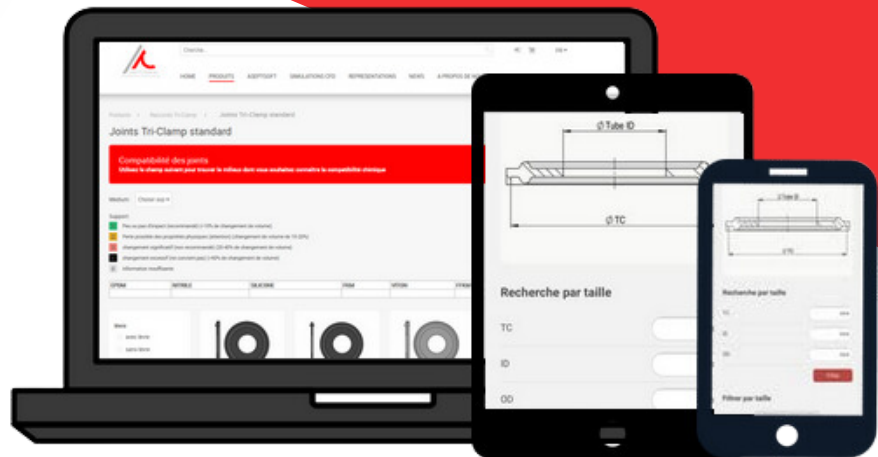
Cherche...

HOME PRODUITS ASEPTOFT SIMULATIONS CFD REPRÉSENTATIONS NEWS A PROPOS DE N

Produits > Raccords Tri-Clamp > Joints Tri-Clamp standard

Joints Tri-Clamp standard

Compatibilité des joints
Utilisez le champ suivant pour trouver le milieu dont vous souhaitez connaître la compatibilité chimique

Medium: Choisir svp

Support:
Peu ou pas d'impact (recommandé) (<10% de changement de volume)
Perte possible des propriétés physiques (attention) (changement de volume de 10-20%)
changement significatif (non recommandé) (20-40% de changement de volume)
changement excessif (ne convient pas) (>40% de changement de volume)
Information insuffisante

EPDM | NITRILE | SILICONE | FKM | VITON | FFKM

avec lèvre
sans lèvre

Ø Tube ID
Ø TC

Recherche par taille
TC
ID
OD

Ø Tube ID
Ø TC

Recherche par taille
TC
ID
OD
Filtre

Filtrer par taille